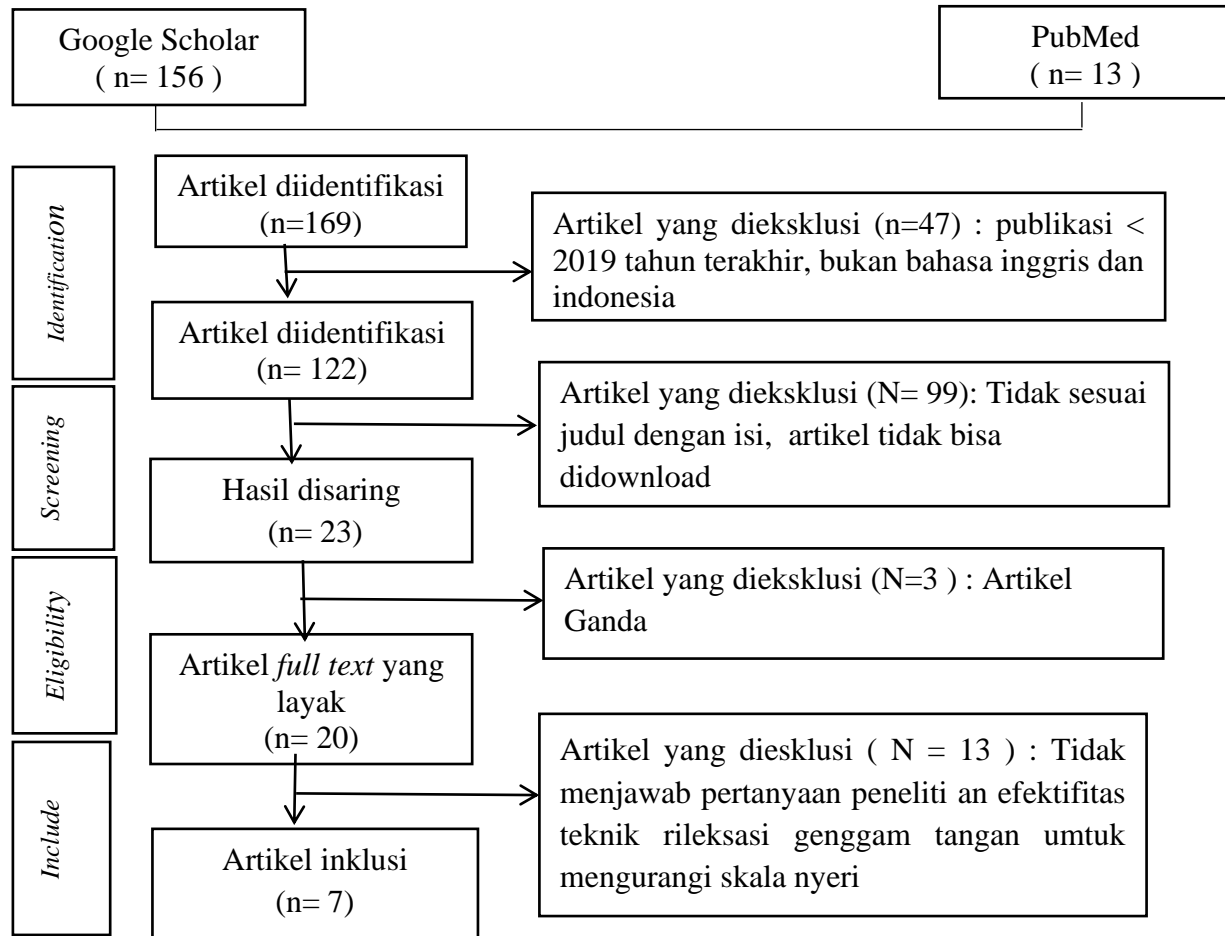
Google Scholar
( n= 156 )

PubMed
( n= 13 )

Identification

Artikel diidentifikasi
(n=169)

Artikel yang dieksklusi (n=47) : publikasi < 2019 tahun terakhir, bukan bahasa inggris dan indonesia

Artikel diidentifikasi
(n= 122)

Screening

Artikel yang dieksklusi (N= 99): Tidak sesuai judul dengan isi, artikel tidak bisa didownload

Hasil disaring
(n= 23)

Eligibility

Artikel yang dieksklusi (N=3 ) : Artikel Ganda

Artikel *full text* yang layak
(n= 20)

Include

Artikel yang diesklusi ( N = 13 ) : Tidak menjawab pertanyaan peneliti an efektifitas teknik rileksasi genggam tangan umtuk mengurangi skala nyeri

Artikel inklusi
(n= 7)